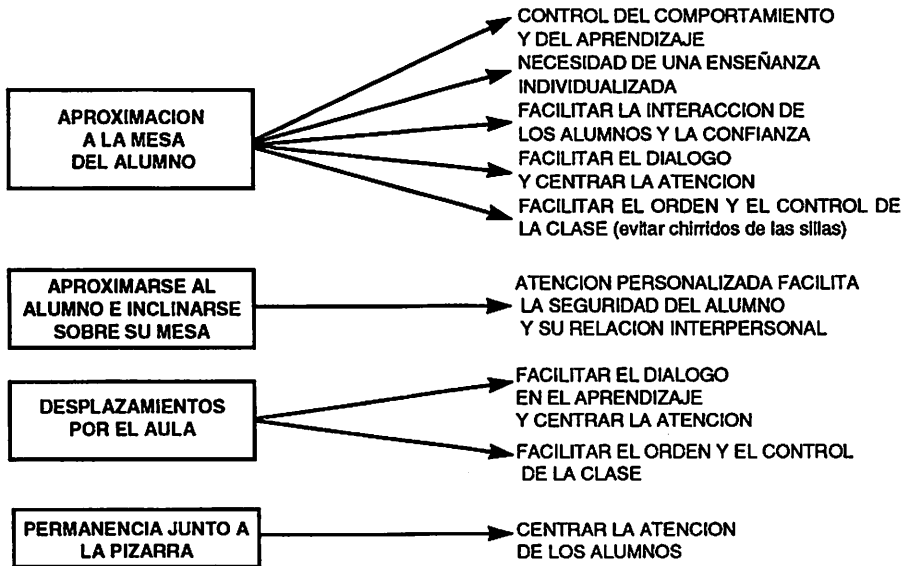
APROXIMACION A LA MESA DEL ALUMNO

CONTROL DEL COMPORTAMIENTO Y DEL APRENDIZAJE

NECESIDAD DE UNA ENSEÑANZA INDIVIDUALIZADA

FACILITAR LA INTERACCION DE LOS ALUMNOS Y LA CONFIANZA

FACILITAR EL DIALOGO Y CENTRAR LA ATENCION

FACILITAR EL ORDEN Y EL CONTROL DE LA CLASE (evitar chirridos de las sillas)

APROXIMARSE AL ALUMNO E INCLINARSE SOBRE SU MESA

ATENCION PERSONALIZADA FACILITA LA SEGURIDAD DEL ALUMNO Y SU RELACION INTERPERSONAL

DESPLAZAMIENTOS POR EL AULA

FACILITAR EL DIALOGO EN EL APRENDIZAJE Y CENTRAR LA ATENCION

FACILITAR EL ORDEN Y EL CONTROL DE LA CLASE

PERMANENCIA JUNTO A LA PIZARRA

CENTRAR LA ATENCION DE LOS ALUMNOS